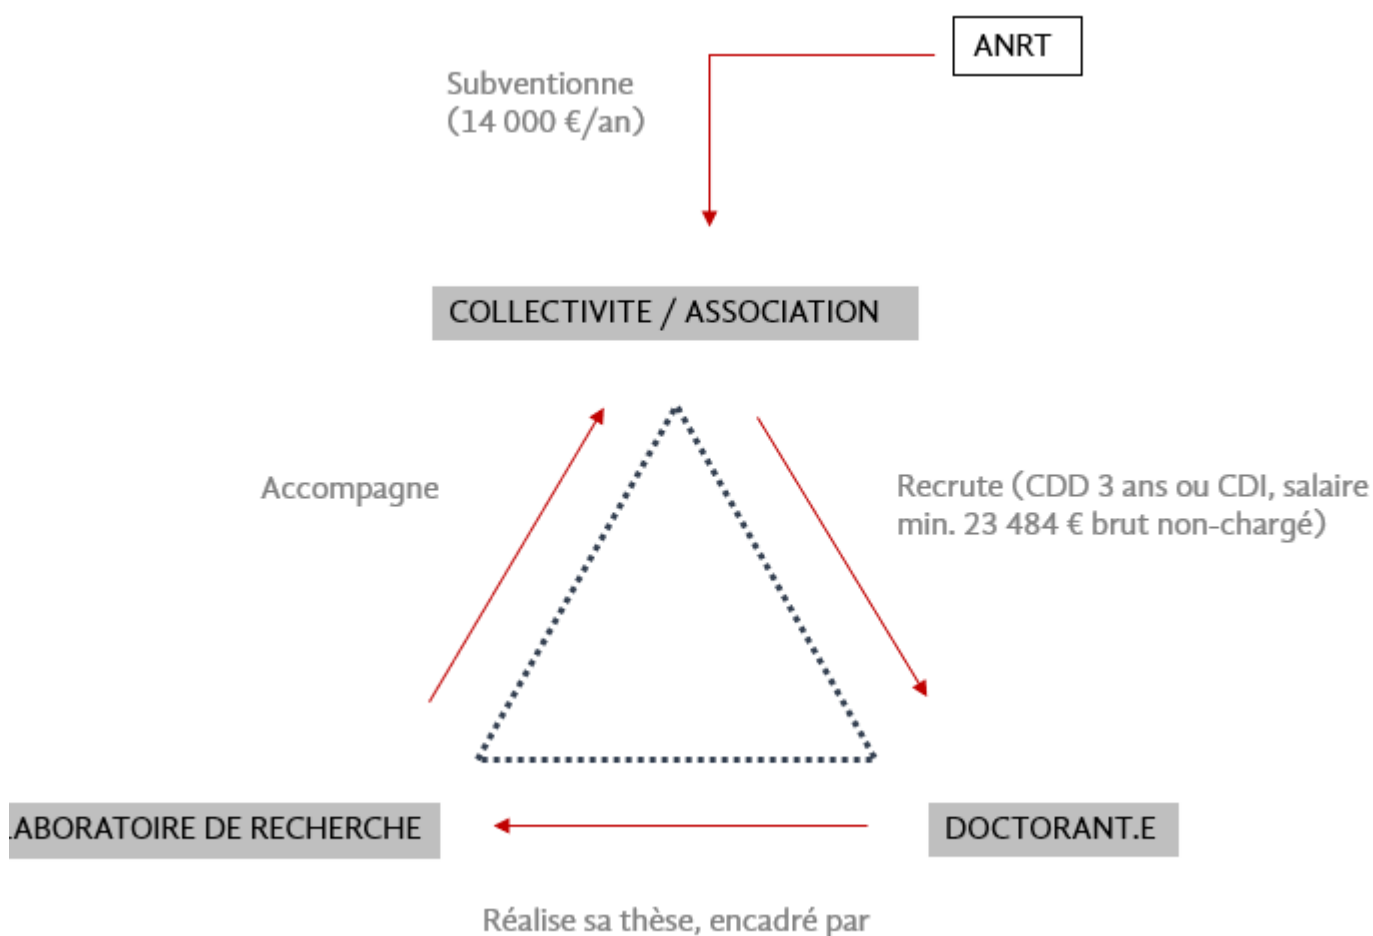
ANRT

Subventionne (14 000 €/an)

COLLECTIVITE / ASSOCIATION

Accompagne

Recrute (CDD 3 ans ou CDI, salaire min. 23 484 € brut non-chargé)

ABORATOIRE DE RECHERCHE

DOCTORANT.E

Réalise sa thèse, encadré par